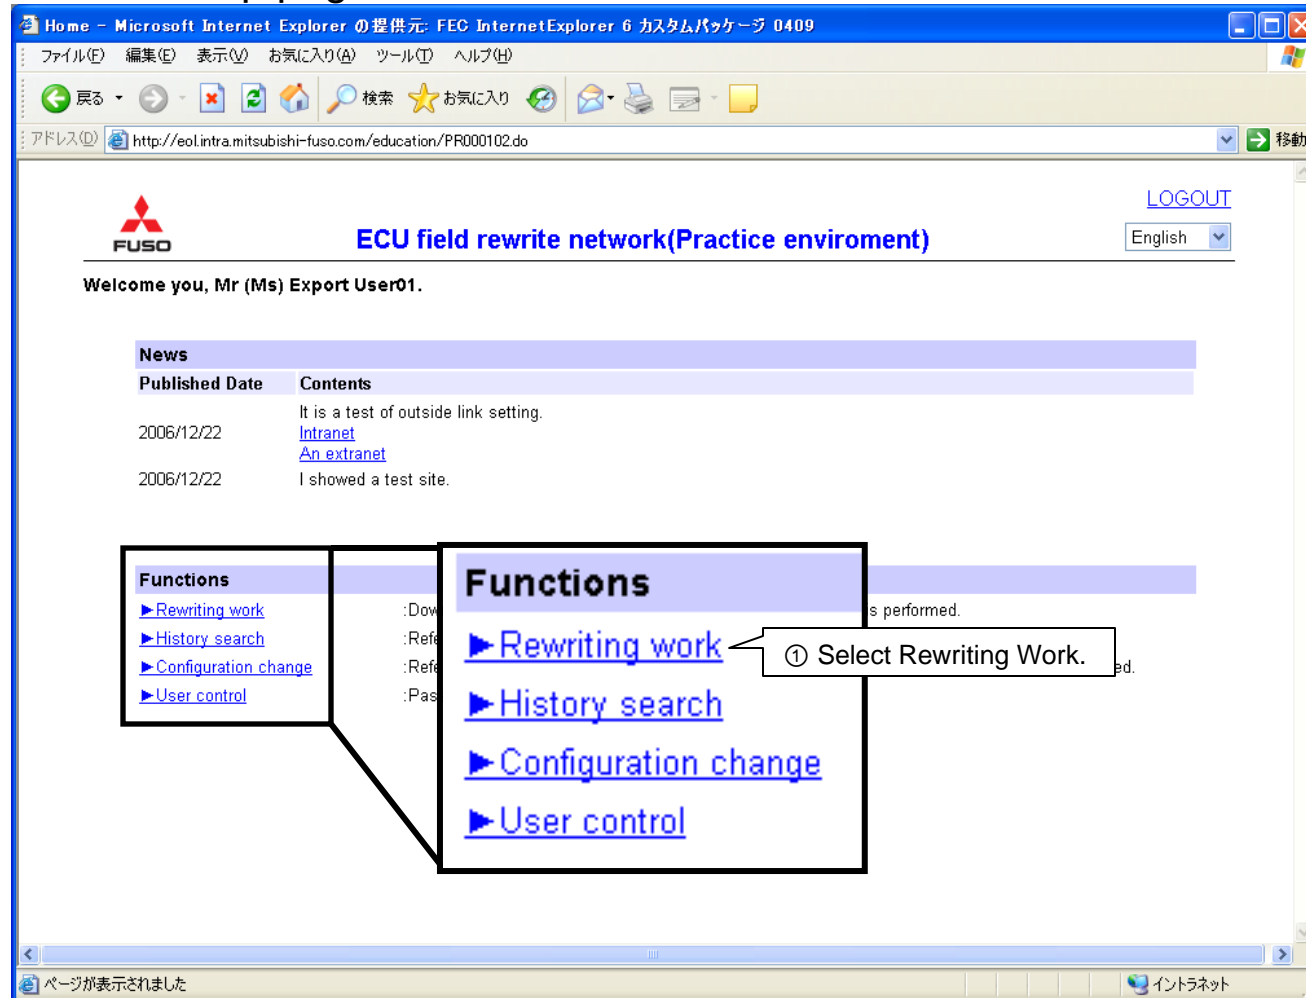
Home - Microsoft Internet Explorer の提供元: FEC InternetExplorer 6 カスタムパッケージ 0409

ファイル(F) 編集(E) 表示(V) お気に入り(A) ツール(T) ヘルプ(H)

戻る 検索 お気に入り

アドレス(D) http://eol.intra.mitsubishi-fuso.com/education/PR000102.do 移動

FUSO

LOGOUT

ECU field rewrite network(Practice enviroment)

English

Welcome you, Mr (Ms) Export User01.

News

| Published Date | Contents |
|---|---|
| 2006/12/22 | It is a test of outside link setting. Intranet An extranet |
| 2006/12/22 | I showed a test site. |

Functions

►Rewriting work :Dow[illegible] s performed.
►History search :Refe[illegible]
►Configuration change :Refe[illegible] ed.
►User control :Pas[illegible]

Functions

►Rewriting work

① Select Rewriting Work.

►History search

►Configuration change

►User control

ページが表示されました

イントラネット